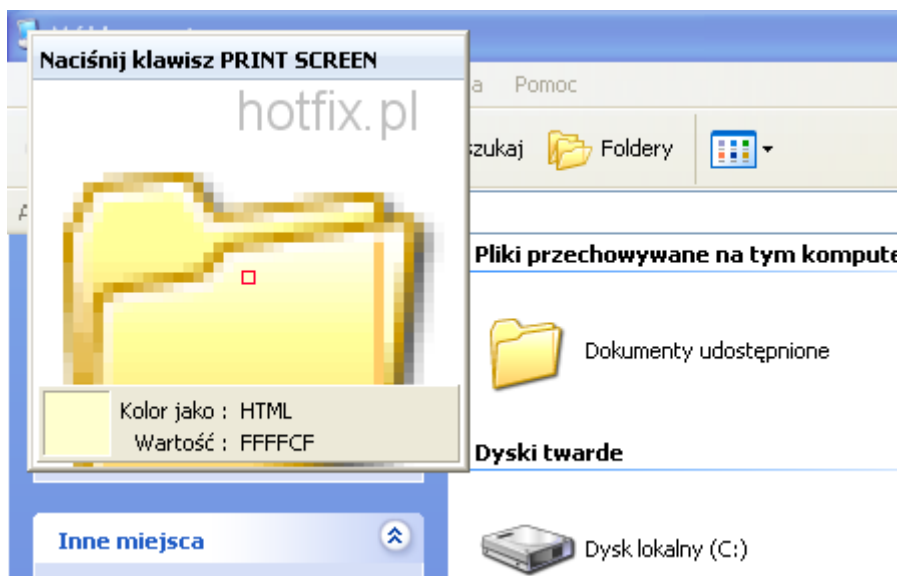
Naciśnij klawisz PRINT SCREEN

hotfix.pl

Kolor jako : HTML
Wartość : FFFFCF

a Pomoc

szukaj Foldery

Pliki przechowywane na tym kompute

Dokumenty udostępnione

Dyski twarde

Inne miejsca

Dysk lokalny (C:)